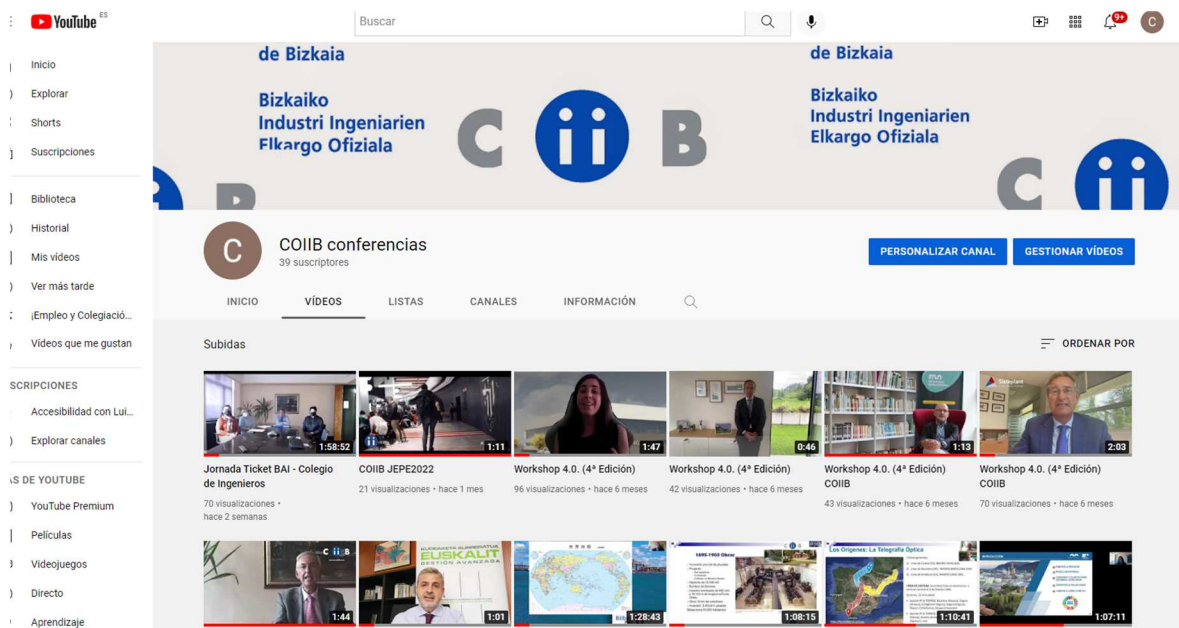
YouTube ES

Buscar

9+

C

Inicio
Explorar
Shorts
Suscripciones

Biblioteca
Historial
Mis vídeos
Ver más tarde
¡Empleo y Colegiació...
Vídeos que me gustan

SCRIPCIONES
Accesibilidad con Lui...
Explorar canales

S DE YOUTUBE
YouTube Premium
Películas
Videojuegos
Directo
Aprendizaje

de Bizkaia
Bizkaiko
Industri Ingeniarien
Elkargo Ofiziala

de Bizkaia
Bizkaiko
Industri Ingeniarien
Elkargo Ofiziala

C
COIIB conferencias
39 suscriptores

PERSONALIZAR CANAL
GESTIONAR VÍDEOS

INICIO
VÍDEOS
LISTAS
CANALES
INFORMACIÓN

Subidas
ORDENAR POR

1:58:52
Jornada Ticket BAI - Colegio de Ingenieros
70 visualizaciones • hace 2 semanas

1:11
COIIB JEPE2022
21 visualizaciones • hace 1 mes

1:47
Workshop 4.0. (4ª Edición)
96 visualizaciones • hace 6 meses

0:46
Workshop 4.0. (4ª Edición)
42 visualizaciones • hace 6 meses

1:13
Workshop 4.0. (4ª Edición) COIIB
43 visualizaciones • hace 6 meses

2:03
Workshop 4.0. (4ª Edición) COIIB
70 visualizaciones • hace 6 meses

1:44
EUSKALIT
1:01
1:28:43
1:08:15
Los Orígenes: La Telegrafía Óptica
1:10:41
1:07:11